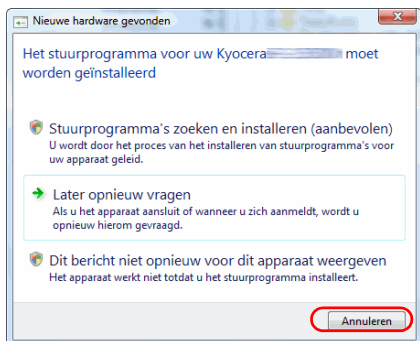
Nieuwe hardware gevonden

Het stuurprogramma voor uw Kyocera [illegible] moet worden geïnstalleerd

Stuurprogramma's zoeken en installeren (aanbevolen)
U wordt door het proces van het installeren van stuurprogramma's voor uw apparaat geleid.

Later opnieuw vragen
Als u het apparaat aansluit of wanneer u zich aanmeldt, wordt u opnieuw hierom gevraagd.

Dit bericht niet opnieuw voor dit apparaat weergeven
Het apparaat werkt niet totdat u het stuurprogramma installeert.

Annuleren